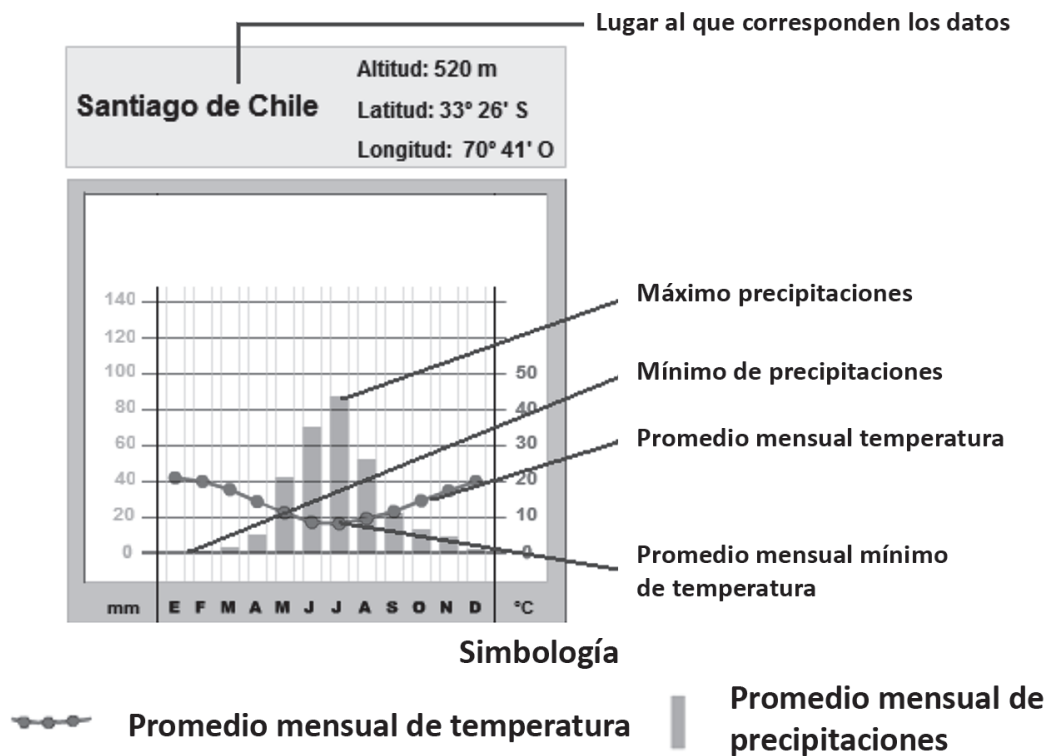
Lugar al que corresponden los datos

Santiago de Chile

Altitud: 520 m

Latitud: 33° 26' S

Longitud: 70° 41' O

140
120
100
80
60
40
20
0

50
40
30
20
10
0

mm E F M A M J J A S O N D °C

Máximo precipitaciones

Mínimo de precipitaciones

Promedio mensual temperatura

Promedio mensual mínimo de temperatura

Simbología

Promedio mensual de temperatura

Promedio mensual de precipitaciones